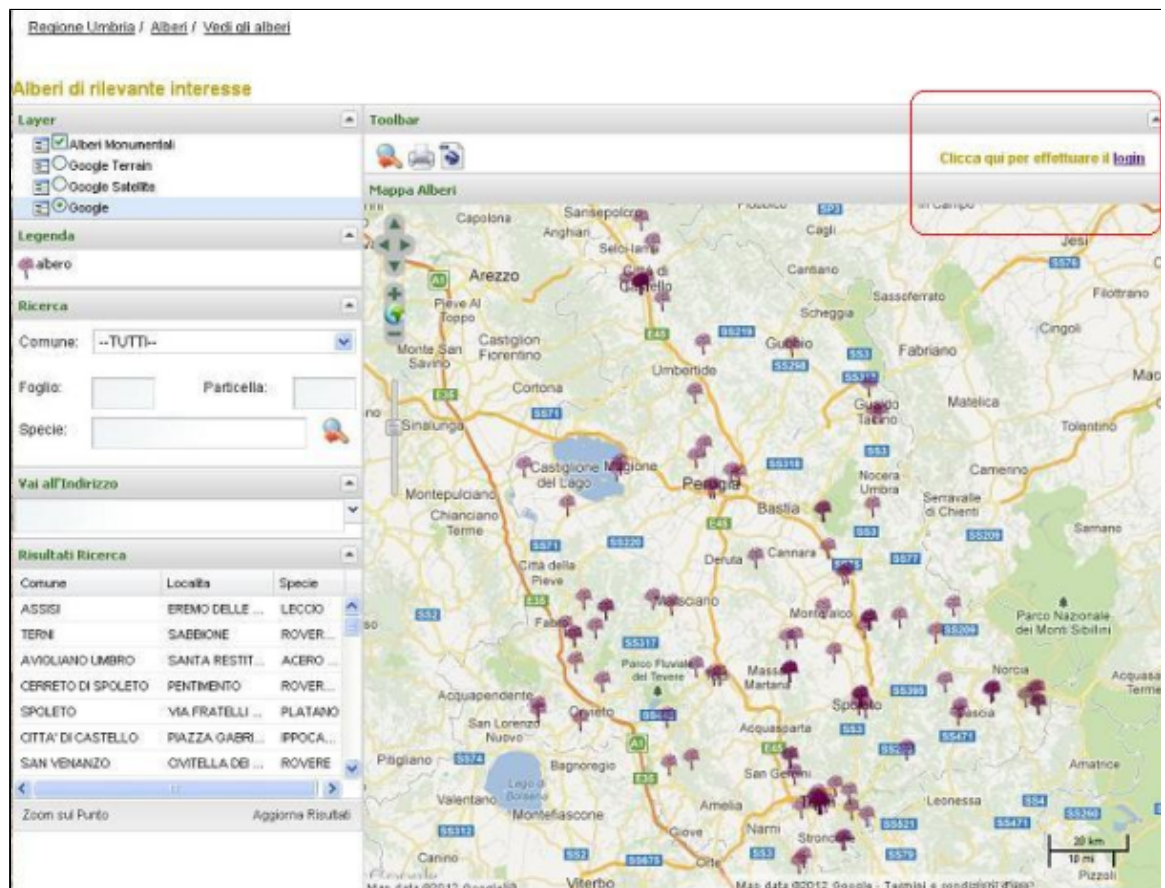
Regione Umbria / Alberi / Vedi gli alberi

Alberi di rilevante interesse

Layer
Alberi Monumentali
Google Terrain
Google Satellite
Google

Legenda
albero

Ricerca
Comune: --TUTTI--
Foglio:
Particella:
Specie:

Vai all'Indirizzo

Risultati Ricerca

| Comune | Località | Specie |
|---|---|---|
| ASSISI | EREMO DELLE ... | LECCIO |
| TERNI | SABBIONE | ROVER... |
| AVIGLIANO UMBRO | SANTA RESTIT... | ACERO ... |
| CERRETO DI SPOLETO | PENTIMENTO | ROVER... |
| SPOLETO | VIA FRATELLI ... | PLATANO |
| CITTA' DI CASTELLO | PIAZZA GABRI... | IPPOCA... |
| SAN VENANZO | CIVITELLA DEI ... | ROVERE |

Zoom sul Punto
Aggiorna Risultati

Toolbar

Clicca qui per effettuare il login

Mappa Alberi

Capolona Sansepolcro Anghiari Selci-lama Cagli Jesi Arezzo Città di Castello Cantiano Filottrano Pieve Al Toppo Sassoferrato Scheggia Cingoli Monte San Savino Castiglion Fiorentino Gubbio Fabriano Umbertide Cortona Macerata Sinalunga Gualdo Tadino Matelica Tolentino Castiglione del Lago Magione Perugia Nocera Umbra Camerino Montepulciano Bastia Serravalle di Chienti Chianciano Terme Sarnano Deruta Cannara Città della Pieve Marsciano Fabro Montefalco Parco Nazionale dei Monti Sibillini Parco Fluviale del Tevere Massa Martana Norcia Acquasanta Terme Acquapendente Spoleto Cascia San Lorenzo Nuovo Orvieto Acquasparta Pitigliano Bagnoregio San Gemini Amatrice Lago di Bolsena Valentano Montefiascone Terni Amelia Leonessa Giove Narni Stroncone Canino Orte Viterbo Pizzoli

20 km
10 mi

Map data ©2012 Google - Termini e condizioni d'uso